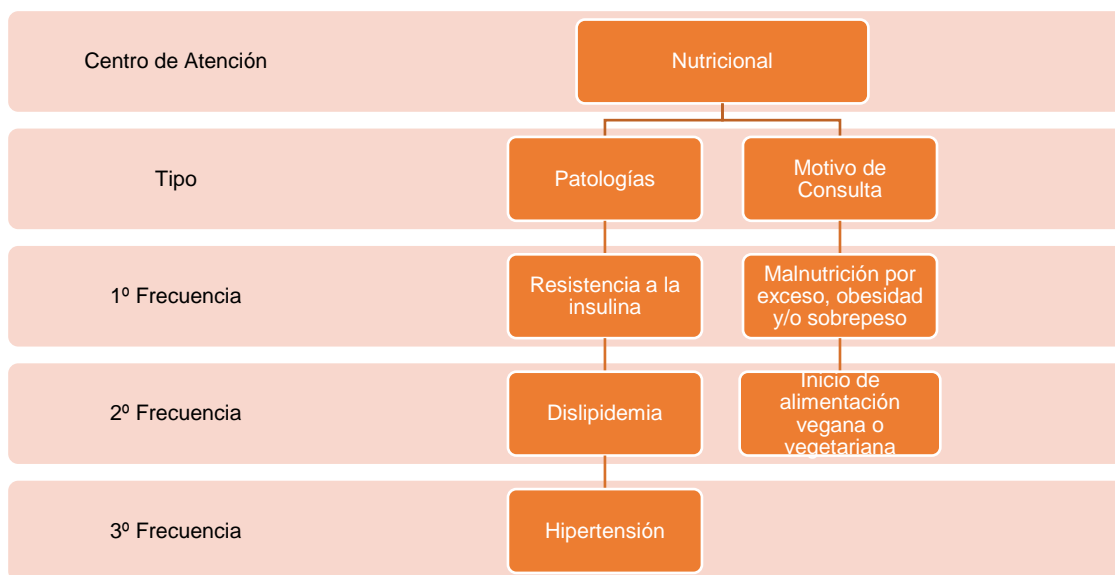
Centro de Atención

Nutricional

Tipo

Patologías

Motivo de Consulta

1º Frecuencia

Resistencia a la insulina

Malnutrición por exceso, obesidad y/o sobrepeso

2º Frecuencia

Dislipidemia

Inicio de alimentación vegana o vegetariana

3º Frecuencia

Hipertensión